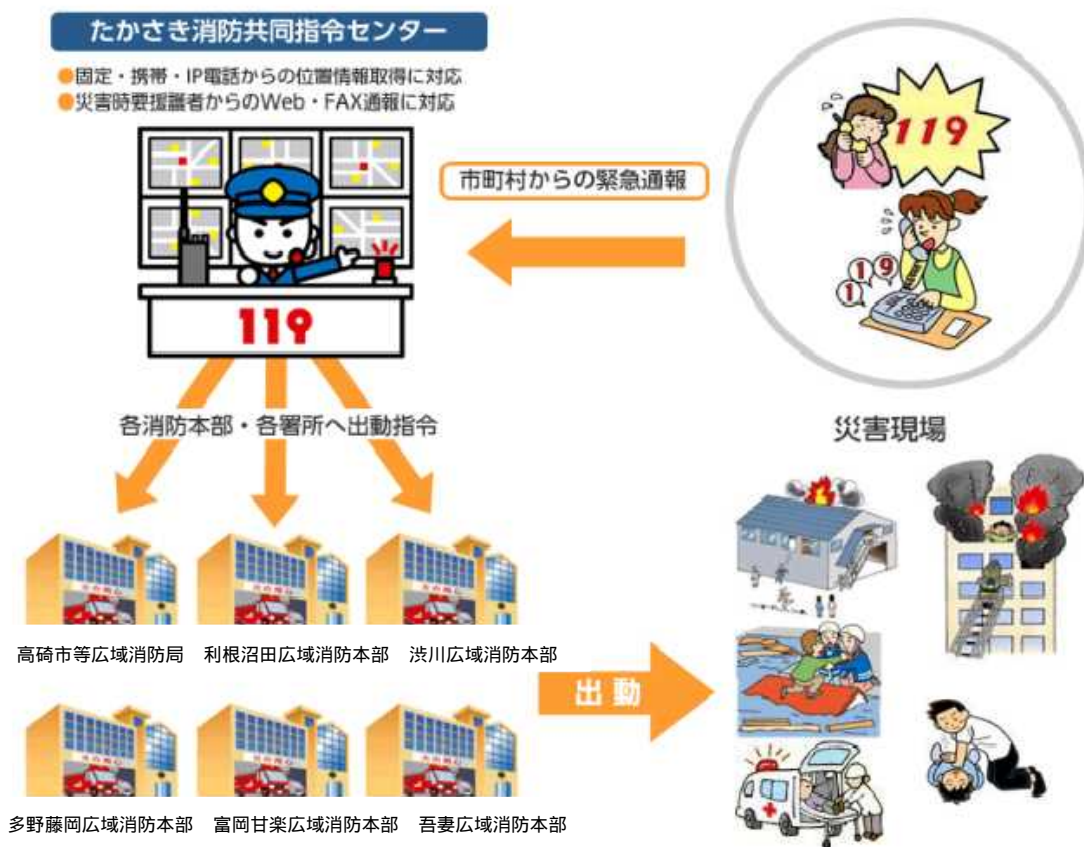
たかさき消防共同指令センター

●固定・携帯・IP電話からの位置情報取得に対応
●災害時要援護者からのWeb・FAX通報に対応

市町村からの緊急通報

119

119

1 9
1

119

各消防本部・各署所へ出動指令

災害現場

高崎市等広域消防局　利根沼田広域消防本部　渋川広域消防本部

出動

多野藤岡広域消防本部　富岡甘楽広域消防本部　吾妻広域消防本部